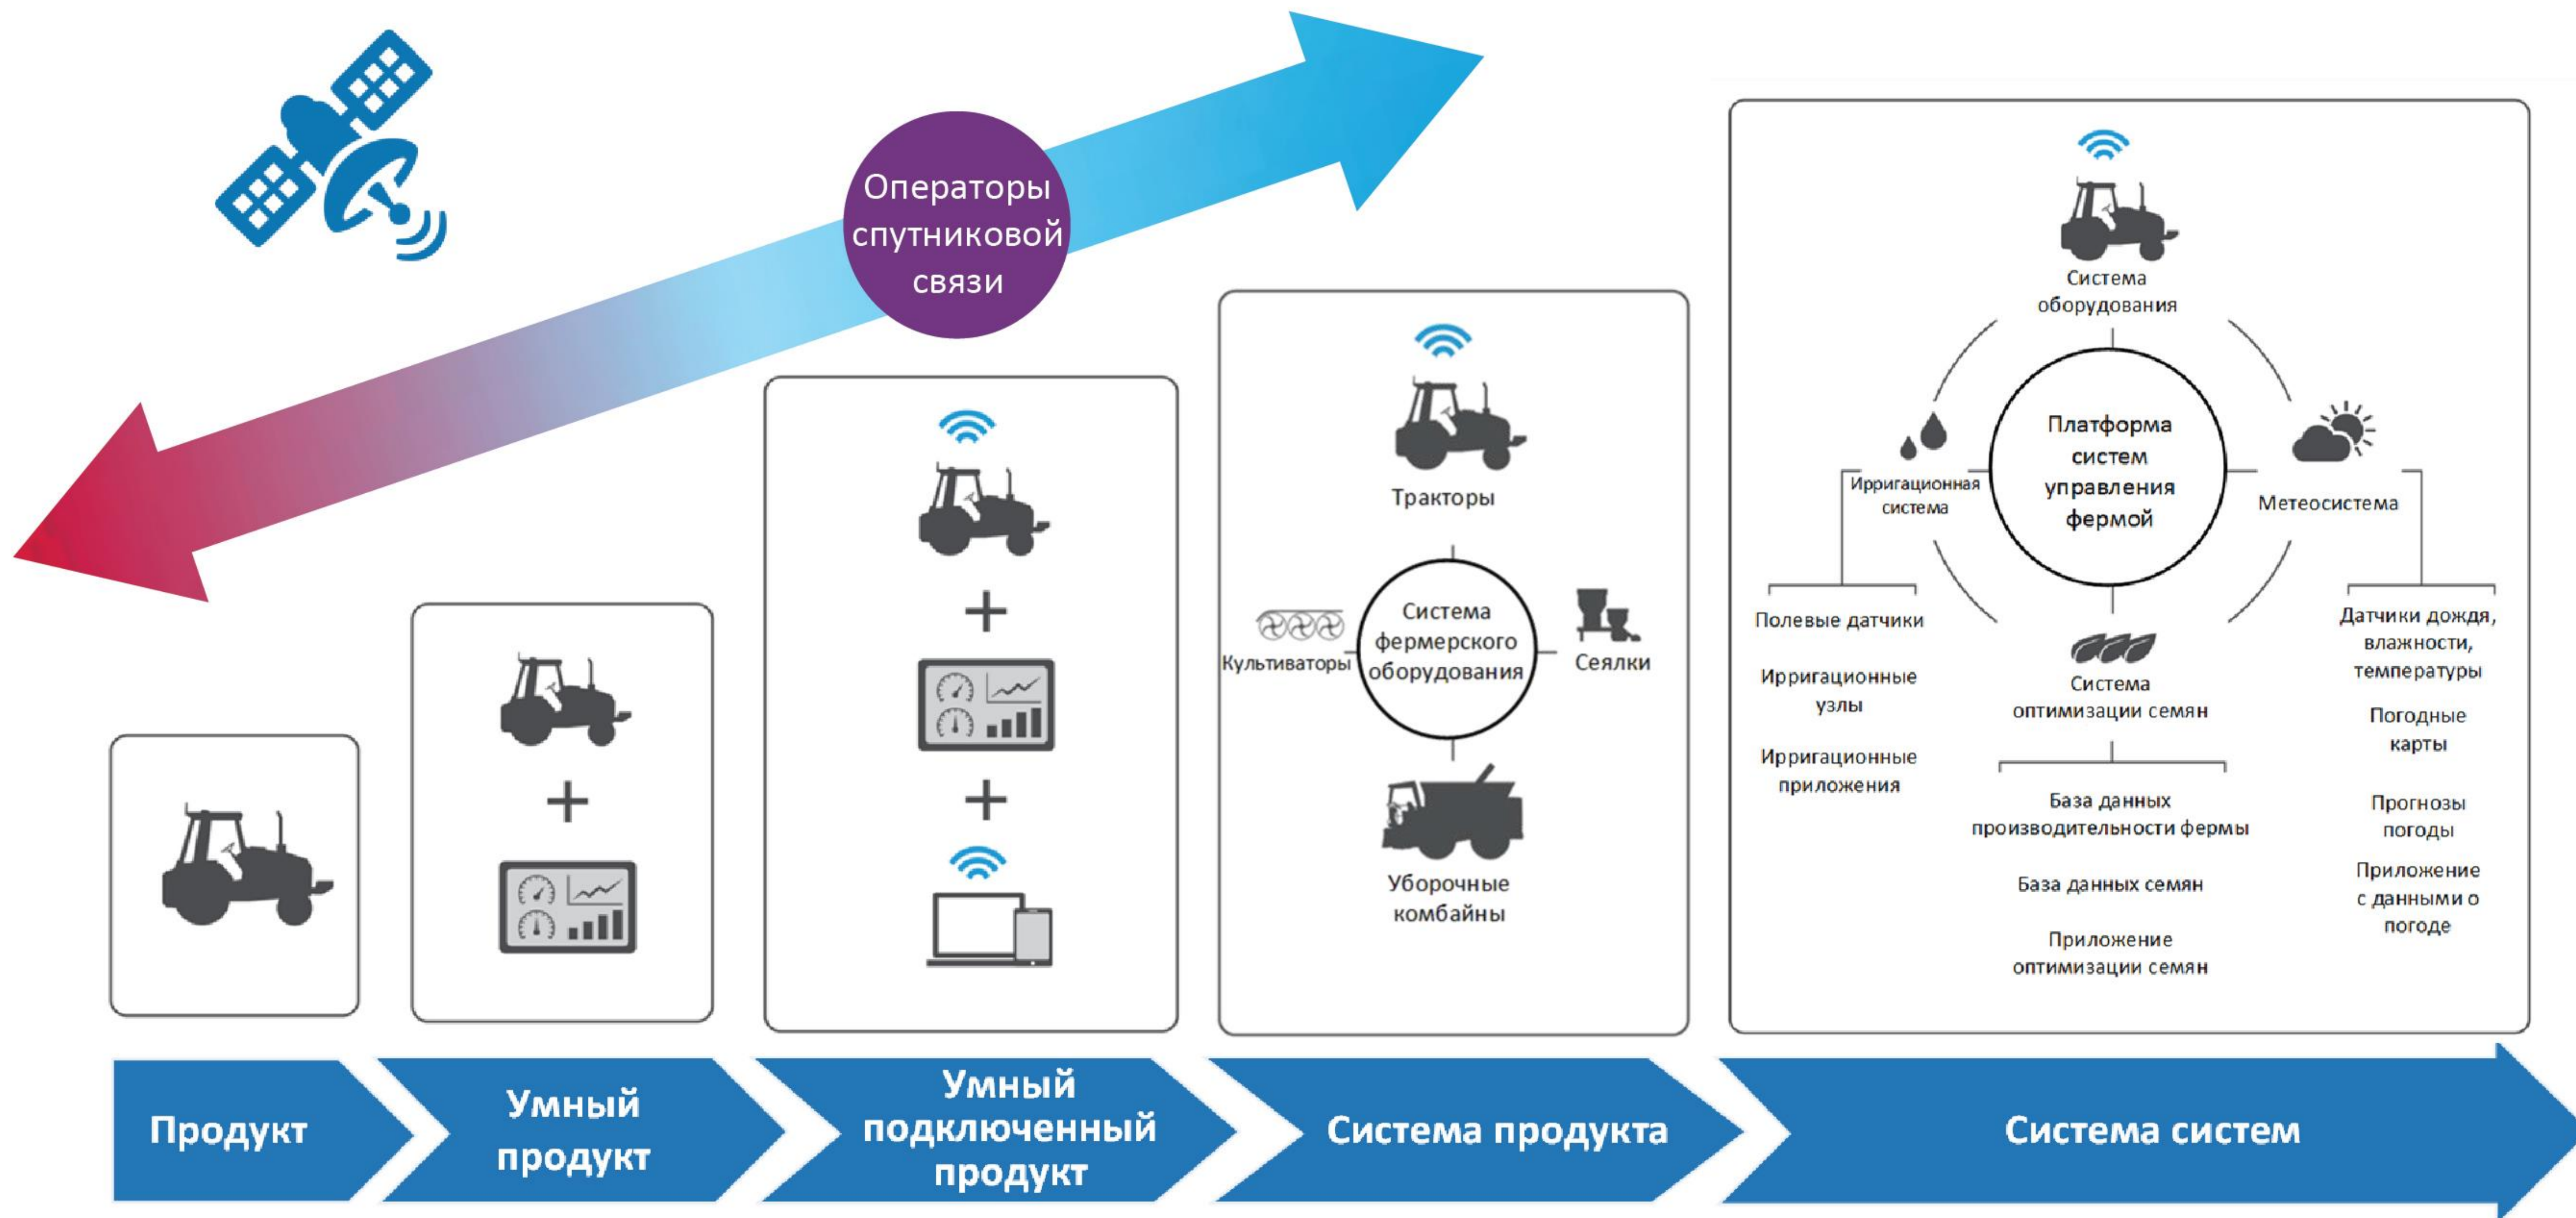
Операторы спутниковой связи

+

+

+

Тракторы

Система фермерского оборудования

Культиваторы

Сеялки

Уборочные комбайны

Система оборудования

Платформа систем управления фермой

Ирригационная система

Метеосистема

Полевые датчики

Ирригационные узлы

Ирригационные приложения

Система оптимизации семян

База данных производительности фермы

База данных семян

Приложение оптимизации семян

Датчики дождя, влажности, температуры

Погодные карты

Прогнозы погоды

Приложение с данными о погоде

Продукт

Умный продукт

Умный подключенный продукт

Система продукта

Система систем